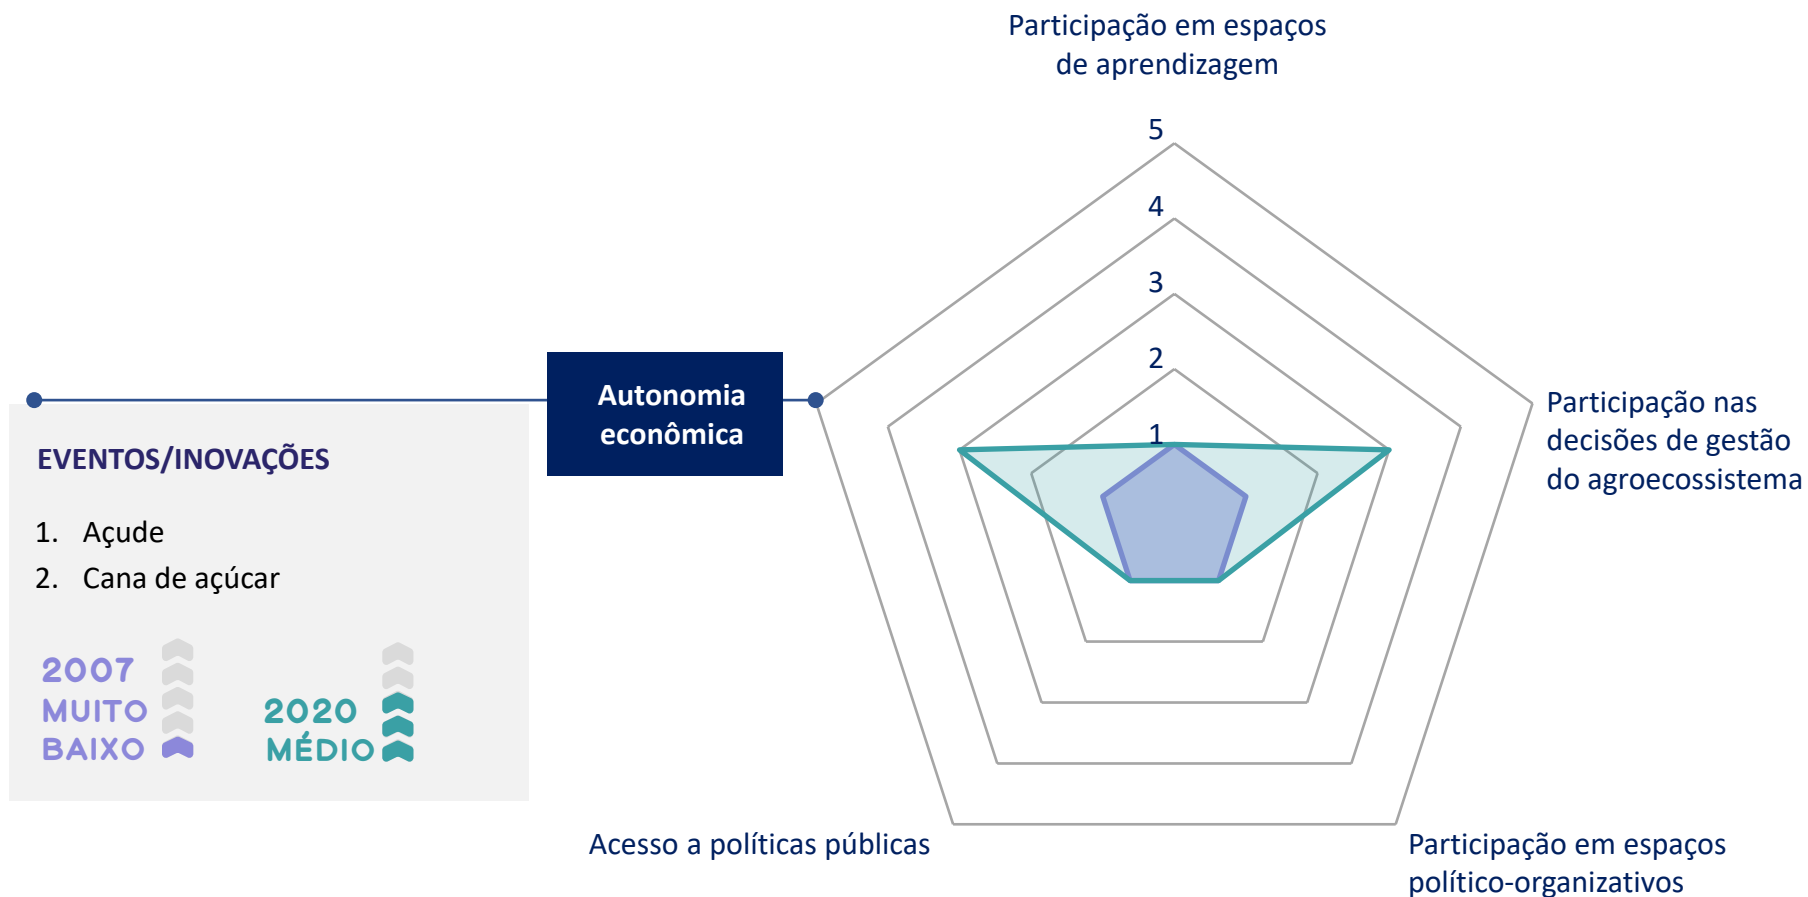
Autonomia econômica

EVENTOS/INOVAÇÕES

1. Açude
2. Cana de açúcar

2007 MUITO BAIXO

2020 MÉDIO

Participação em espaços de aprendizagem

5
4
3
2
1

Participação nas decisões de gestão do agroecossistema

Participação em espaços político-organizativos

Acesso a políticas públicas